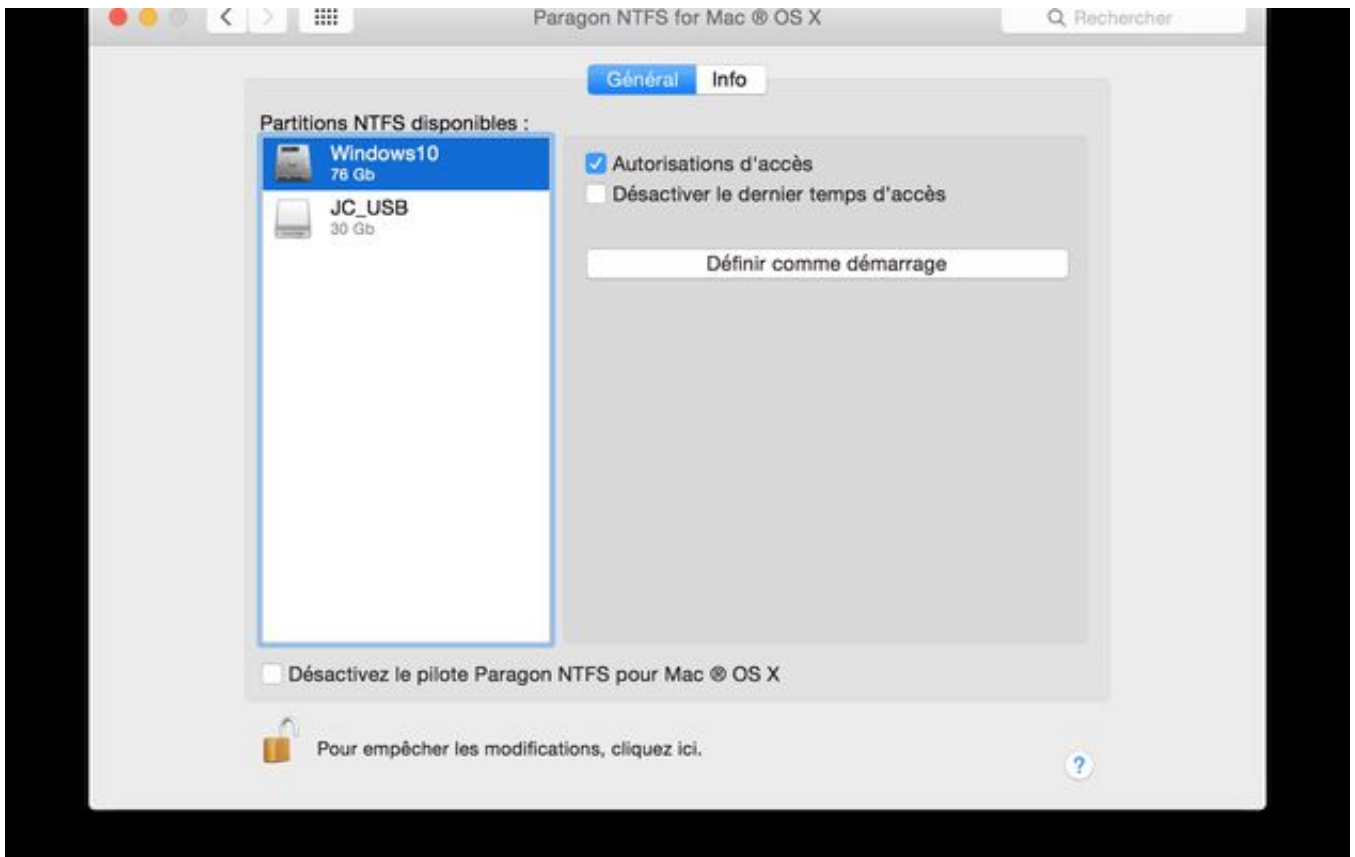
Paragon NTFS for Mac ® OS X

Rechercher

Général Info

Partitions NTFS disponibles :

Windows10
76 Gb

JC_USB
30 Gb

Autorisations d'accès

Désactiver le dernier temps d'accès

Définir comme démarrage

Désactivez le pilote Paragon NTFS pour Mac ® OS X

Pour empêcher les modifications, cliquez ici.

?